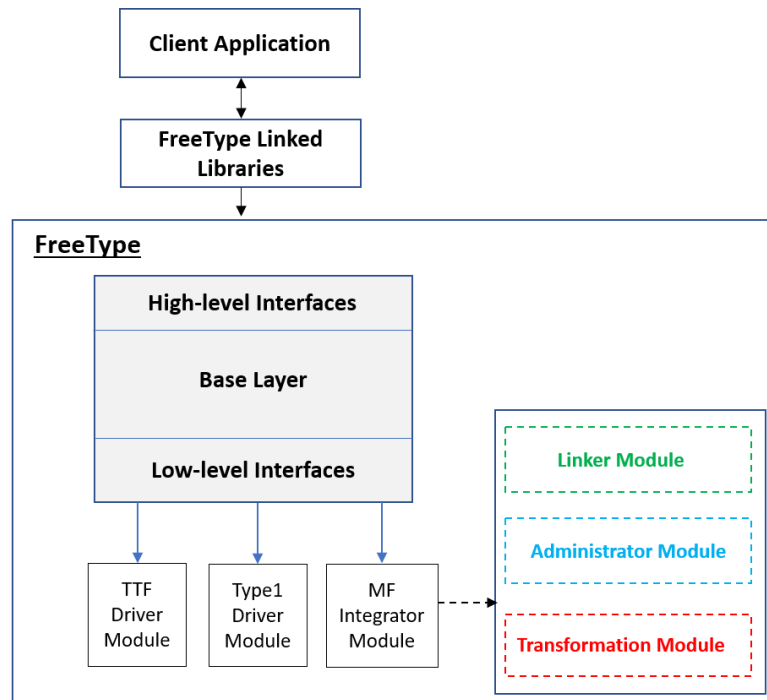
Client Application

FreeType Linked Libraries

FreeType

High-level Interfaces

Base Layer

Low-level Interfaces

TTF Driver Module

Type1 Driver Module

MF Integrator Module

Linker Module

Administrator Module

Transformation Module